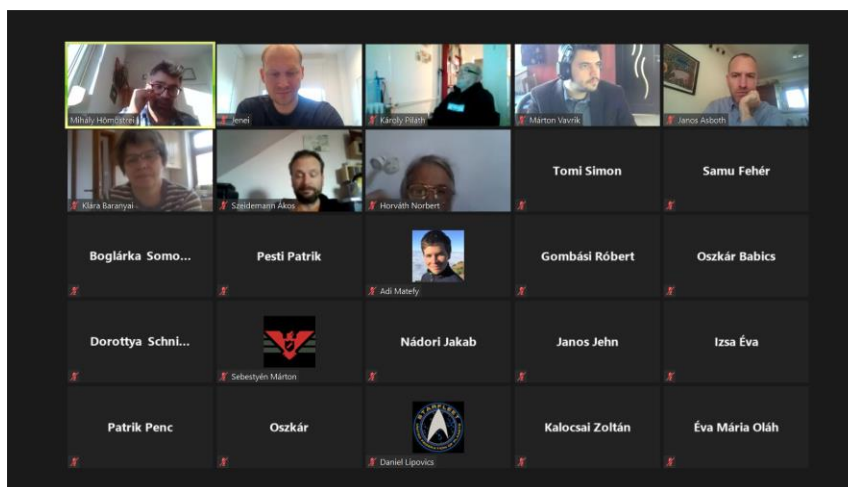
Mihály Hőmöstrei
Jenei
Károly Pilath
Márton Vavrik
Janos Asboth
Klára Baranyai
Szeidemann Ákos
Horváth Norbert
Tomi Simon
Samu Fehér
Boglárka Somo...
Pesti Patrik
Adi Matefy
Gombási Róbert
Oszkár Babics
Dorottya Schni...
Sebestyén Márton
Nádori Jakab
Janos Jehn
Izsa Éva
Patrik Penc
Oszkár
STARFLEET
Daniel Lipovics
Kalocsai Zoltán
Éva Mária Oláh